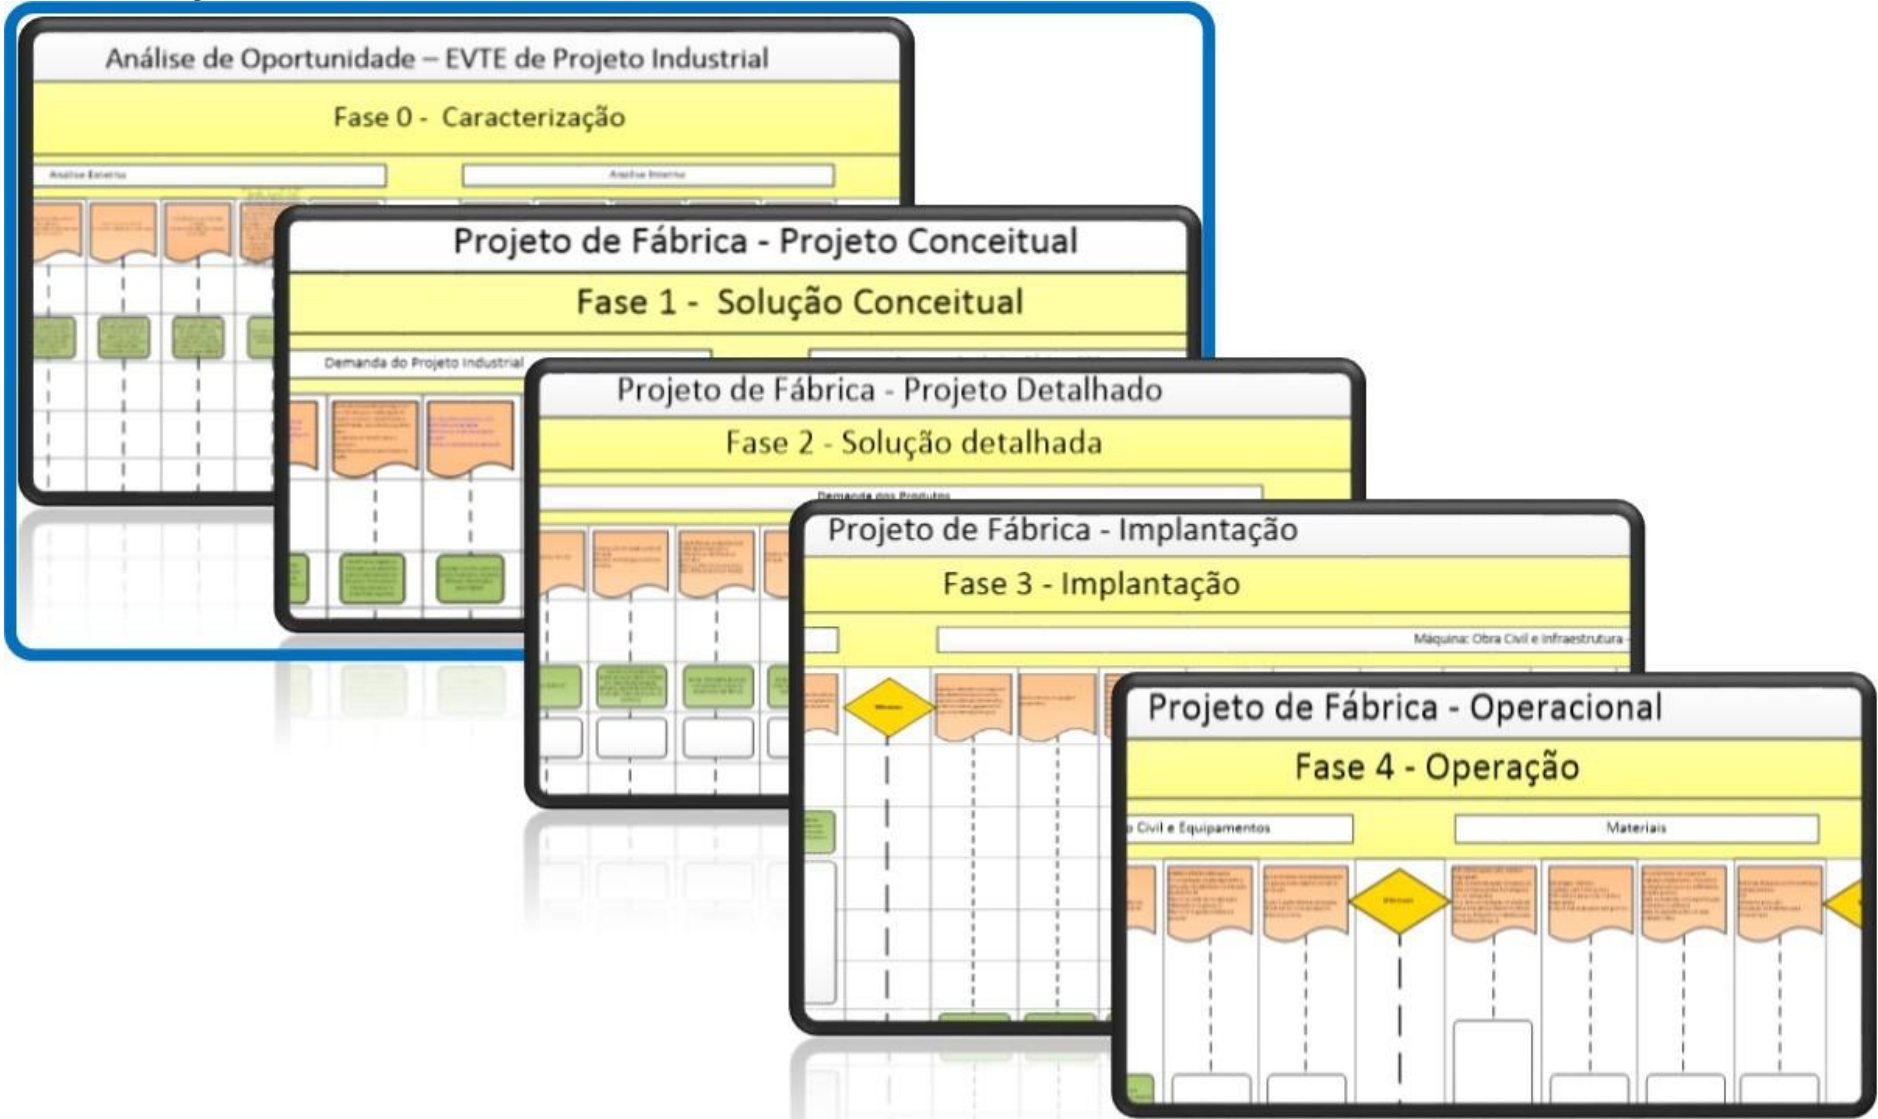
Análise de Oportunidade – EVTE de Projeto Industrial

Fase 0 - Caracterização

Análise Externa

Análise Interna

Projeto de Fábrica - Projeto Conceitual

Fase 1 - Solução Conceitual

Demanda do Projeto Industrial

Projeto de Fábrica - Projeto Detalhado

Fase 2 - Solução detalhada

Demanda dos Produtos

Projeto de Fábrica - Implantação

Fase 3 - Implantação

Máquina: Obra Civil e Infraestrutura

Projeto de Fábrica - Operacional

Fase 4 - Operação

Civil e Equipamentos

Materiais